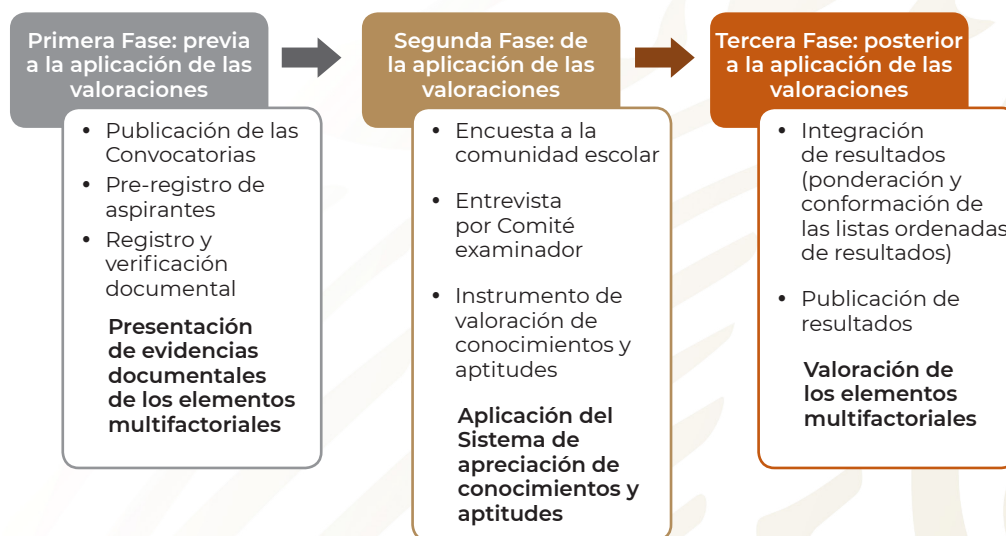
Primera Fase: previa a la aplicación de las valoraciones

- Publicación de las Convocatorias
- Pre-registro de aspirantes
- Registro y verificación documental

Presentación de evidencias documentales de los elementos multifactoriales

Segunda Fase: de la aplicación de las valoraciones

- Encuesta a la comunidad escolar
- Entrevista por Comité examinador
- Instrumento de valoración de conocimientos y aptitudes

Aplicación del Sistema de apreciación de conocimientos y aptitudes

Tercera Fase: posterior a la aplicación de las valoraciones

- Integración de resultados (ponderación y conformación de las listas ordenadas de resultados)
- Publicación de resultados

Valoración de los elementos multifactoriales